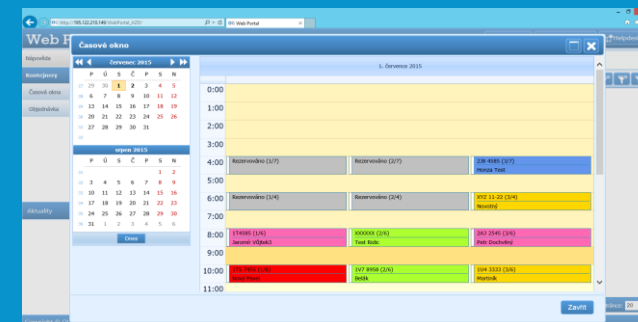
http://185.122.210.146/WebPortal_R2D/
Web Portal
Web P
Nápověda
Kontejnery
Časové okno
Objednávka
Aktuality
Časové okno
červenec 2015
P Ú S Č P S N
27 29 30 1 2 3 4 5
28 6 7 8 9 10 11 12
29 13 14 15 16 17 18 19
30 20 21 22 23 24 25 26
31 27 28 29 30 31
srpen 2015
P Ú S Č P S N
31 1 2
32 3 4 5 6 7 8 9
33 10 11 12 13 14 15 16
34 17 18 19 20 21 22 23
35 24 25 26 27 28 29 30
36 31 1 2 3 4 5 6
Dnes
1. července 2015
0:00
1:00
2:00
3:00
4:00
Rezervováno (1/7)
Rezervováno (2/7)
2JB 4085 (3/7)
Honza Test
5:00
6:00
Rezervováno (1/4)
Rezervováno (2/4)
XYZ 11-22 (3/4)
Neostrý
7:00
8:00
TT4085 (1/6)
Jaromír Vějtek3
XXXXXX (2/6)
Test Ride
2A3 2545 (3/6)
Petr Dochodný
9:00
10:00
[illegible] (1/6)
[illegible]
1V7 8958 (2/6)
Betlik
1U4 3333 (3/6)
Martinik
11:00
Zavřít
Nápověda
20